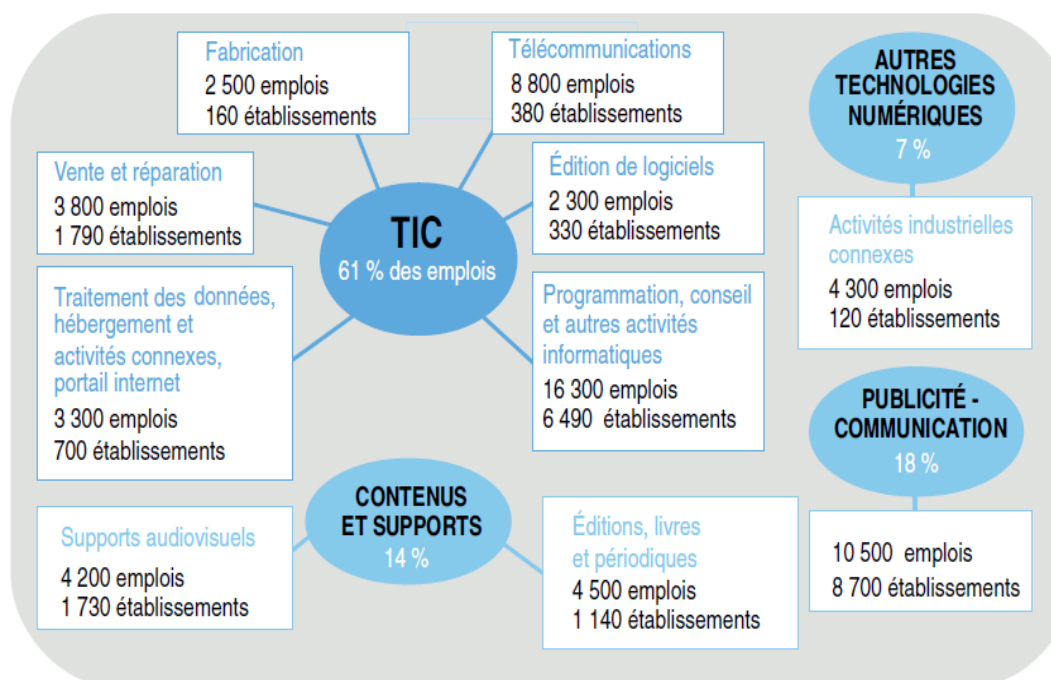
Fabrication
2 500 emplois
160 établissements

Télécommunications
8 800 emplois
380 établissements

AUTRES TECHNOLOGIES NUMÉRIQUES
7 %

Vente et réparation
3 800 emplois
1 790 établissements

TIC
61 % des emplois

Édition de logiciels
2 300 emplois
330 établissements

Activités industrielles connexes
4 300 emplois
120 établissements

Traitement des données, hébergement et activités connexes, portail internet
3 300 emplois
700 établissements

Programmation, conseil et autres activités informatiques
16 300 emplois
6 490 établissements

PUBLICITÉ - COMMUNICATION
18 %

CONTENUS ET SUPPORTS
14 %

Supports audiovisuels
4 200 emplois
1 730 établissements

Éditions, livres et périodiques
4 500 emplois
1 140 établissements

10 500 emplois
8 700 établissements